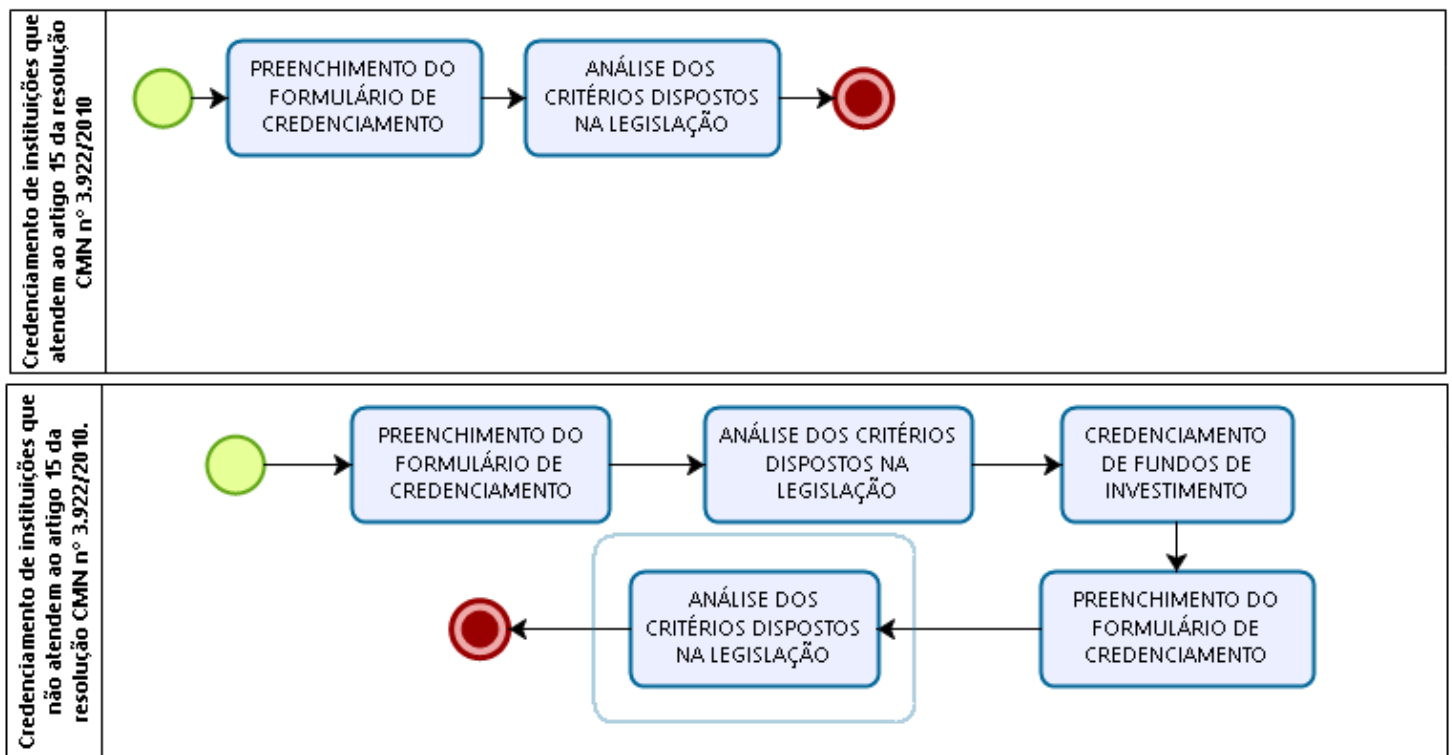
Credenciamento de instituições que atendem ao artigo 15 da resolução CMN nº 3.922/2010

PREENCHIMENTO DO FORMULÁRIO DE CREDENCIAMENTO

ANÁLISE DOS CRITÉRIOS DISPOSTOS NA LEGISLAÇÃO

Credenciamento de instituições que não atendem ao artigo 15 da resolução CMN nº 3.922/2010.

PREENCHIMENTO DO FORMULÁRIO DE CREDENCIAMENTO

ANÁLISE DOS CRITÉRIOS DISPOSTOS NA LEGISLAÇÃO

CREDENCIAMENTO DE FUNDOS DE INVESTIMENTO

PREENCHIMENTO DO FORMULÁRIO DE CREDENCIAMENTO

ANÁLISE DOS CRITÉRIOS DISPOSTOS NA LEGISLAÇÃO